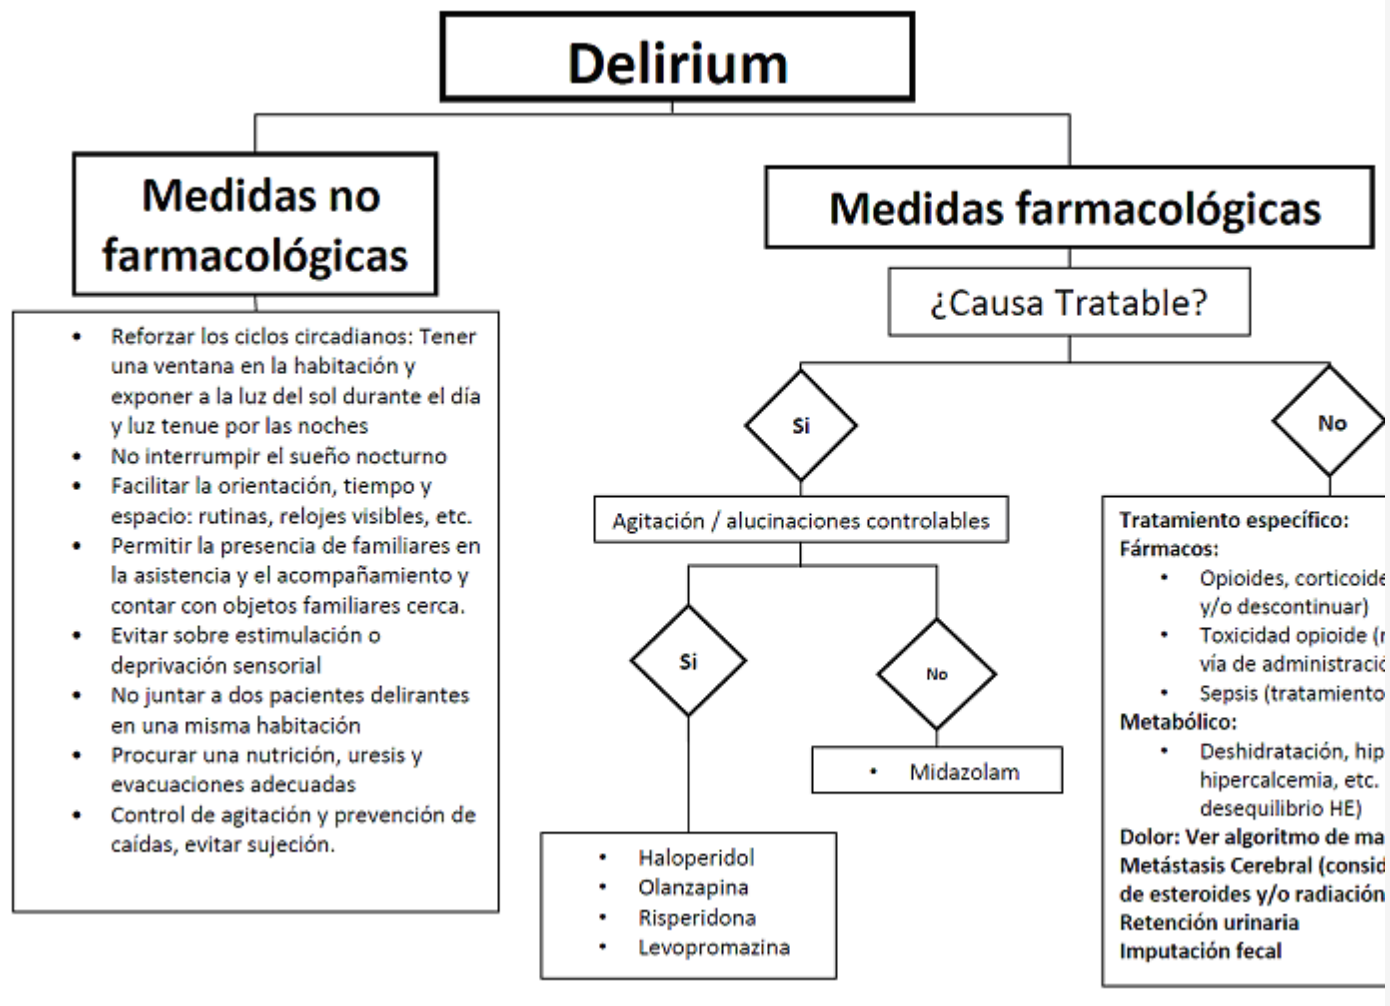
Delirium

Medidas no farmacológicas

- Reforzar los ciclos circadianos: Tener una ventana en la habitación y exponer a la luz del sol durante el día y luz tenue por las noches
- No interrumpir el sueño nocturno
- Facilitar la orientación, tiempo y espacio: rutinas, relojes visibles, etc.
- Permitir la presencia de familiares en la asistencia y el acompañamiento y contar con objetos familiares cerca.
- Evitar sobre estimulación o deprivación sensorial
- No juntar a dos pacientes delirantes en una misma habitación
- Procurar una nutrición, uresis y evacuaciones adecuadas
- Control de agitación y prevención de caídas, evitar sujeción.

Medidas farmacológicas

¿Causa Tratable?

Si

No

Agitación / alucinaciones controlables

Si

No

- Midazolam

- Haloperidol
- Olanzapina
- Risperidona
- Levopromazina

Tratamiento específico:
Fármacos:
- Opioides, corticoide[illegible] y/o descontinuar)
- Toxicidad opioide ([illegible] vía de administració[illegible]
- Sepsis (tratamiento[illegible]
Metabólico:
- Deshidratación, hip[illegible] hipercalcemia, etc. desequilibrio HE)
Dolor: Ver algoritmo de ma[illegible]
Metástasis Cerebral (consid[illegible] de esteroides y/o radiación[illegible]
Retención urinaria
Imputación fecal